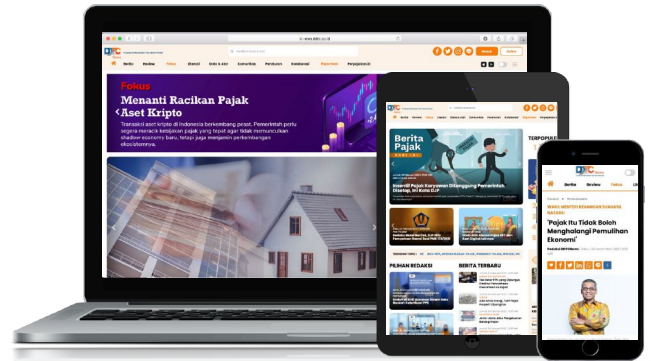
www.ddtc.co.id

DDTC

Berita

Review

Fokus

Literasi

Data & Alat

Komunitas

Perdana

Kolaborasi

Reportase

Fokus

Menanti Racikan Pajak Aset Kripto

Transaksi aset kripto di Indonesia berkembang pesat. Pemerintah perlu segera meracik kebijakan pajak yang tepat agar tidak memunculkan shadow economy baru, tetapi juga menjamin perkembangan ekosistemnya.

Berita Pajak

Insentif Pajak Karyawan Ditanggung Pemerintah, Diketap, Ini Kata DJP

PILIHAN REDAKSI

BERITA TERBARU

TERPOPULER

DDTC

Berita

Review

Fokus

'Pajak Itu Tidak Boleh Menghalangi Pemulihan Ekonomi'